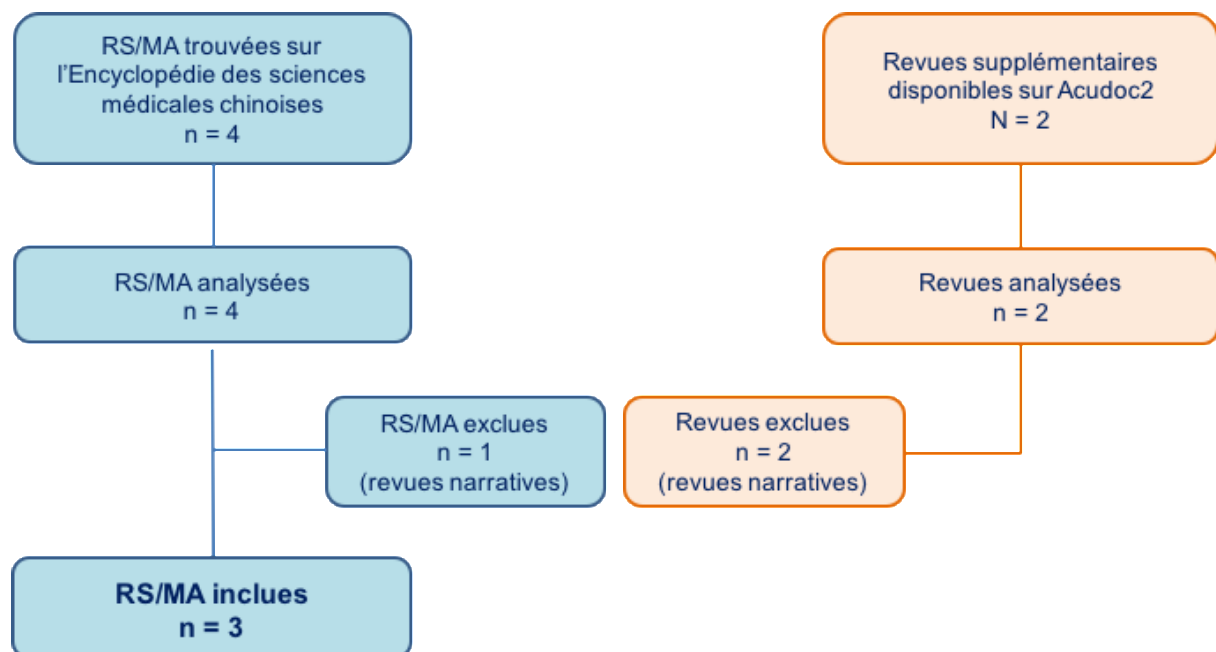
RS/MA trouvées sur l'Encyclopédie des sciences médicales chinoises
n = 4

Revues supplémentaires disponibles sur Acudoc2
N = 2

RS/MA analysées
n = 4

Revues analysées
n = 2

RS/MA exclues
n = 1
(revues narratives)

Revues exclues
n = 2
(revues narratives)

RS/MA inclues
n = 3